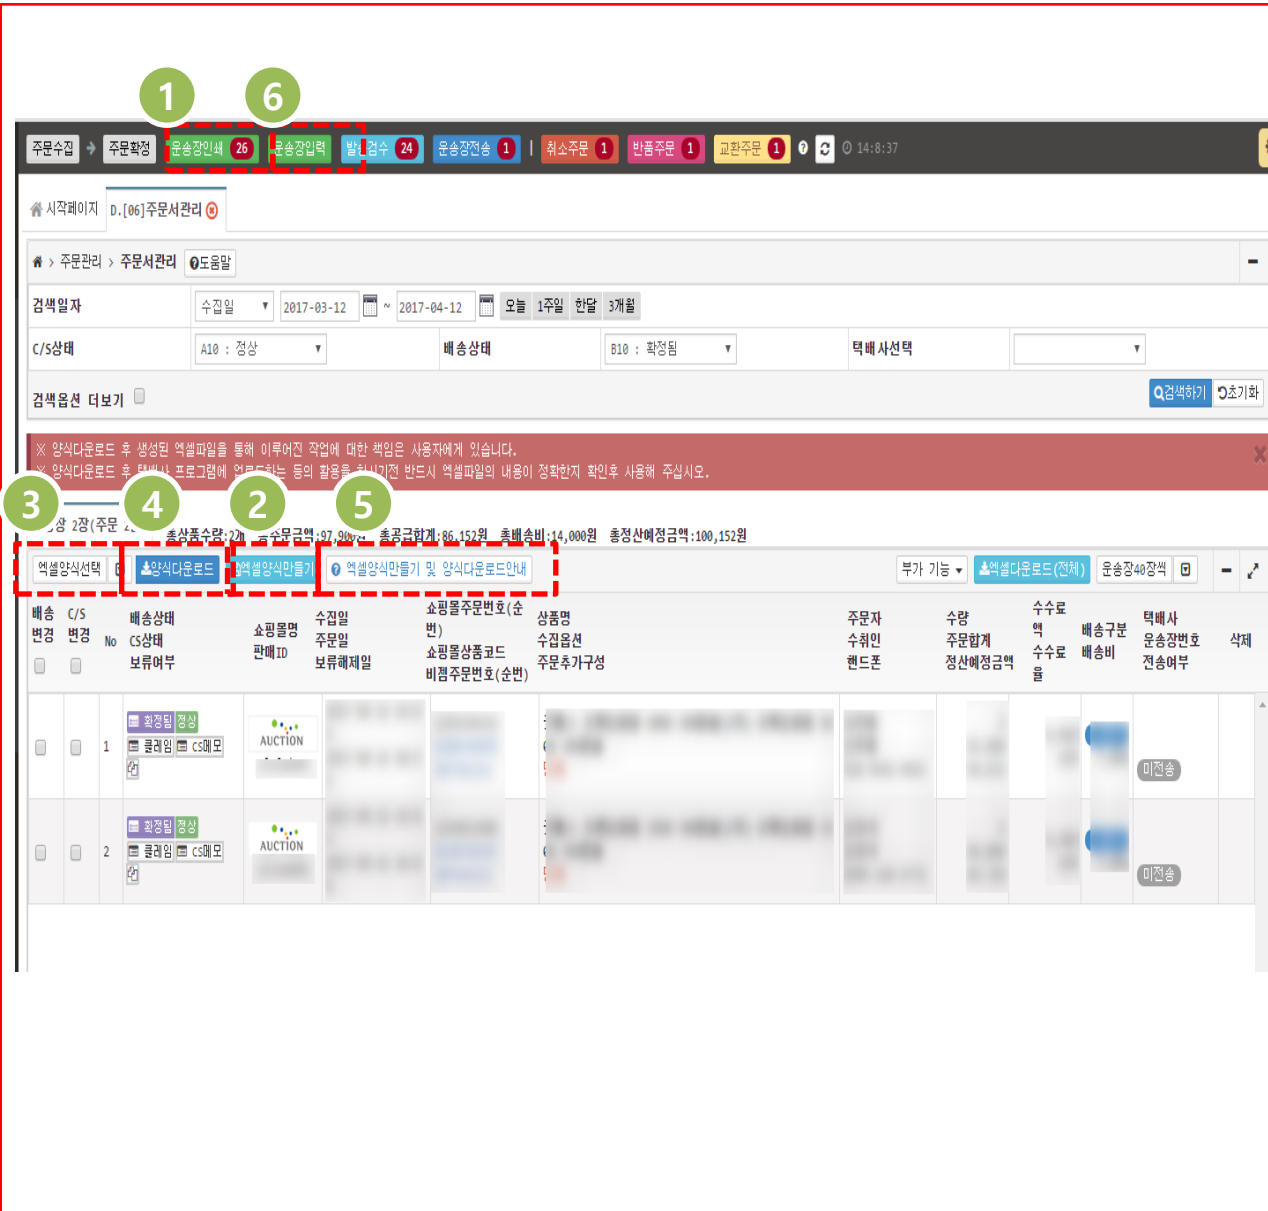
1 6

주문수집 주문확정 운송장인쇄 26 운송장입력 발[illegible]검수 24 운송장전송 1 취소주문 1 반품주문 1 교환주문 1 14:8:37

시작페이지 D.[06]주문서관리

주문관리 › 주문서관리 도움말

검색일자 수집일 2017-03-12 ~ 2017-04-12 오늘 1주일 한달 3개월

C/S상태 A10 : 정상 배송상태 B10 : 확정됨 택배사선택

검색옵션 더보기 검색하기 초기화

※ 양식다운로드 후 생성된 엑셀파일을 통해 이루어진 작업에 대한 책임은 사용자에게 있습니다.
※ 양식다운로드 후 택배사 프로그램에 업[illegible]하는 등의 활용을 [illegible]전 반드시 엑셀파일의 내용이 정확한지 확인후 사용해 주십시오.

3 4 2 5

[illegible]상 2장(주문 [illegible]) 총상품수량:2개 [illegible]주문금액:97,900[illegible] 총공급합계:86,152원 총배송비:14,000원 총정산예정금액:100,152원

엑셀양식선택 양식다운로드 엑셀양식만들기 엑셀양식만들기 및 양식다운로드안내 부가 기능 엑셀다운로드(전체) 운송장40장씩

| 배송변경 | C/S변경 | No | 배송상태 CS상태 보류여부 | 쇼핑몰명 판매ID | 수집일 주문일 보류해제일 | 쇼핑몰주문번호(순번) 쇼핑몰상품코드 비젬주문번호(순번) | 상품명 수집옵션 주문추가구성 | 주문자 수취인 핸드폰 | 수량 주문합계 정산예정금액 | 수수료액 수수료율 | 배송구분 배송비 | 택배사 운송장번호 전송여부 | 삭제 |
|---|---|---|---|---|---|---|---|---|---|---|---|---|---|
| | | 1 | 확정됨 정상 클레임 CS메모 | AUCTION | | | | | | | | 미전송 | |
| | | 2 | 확정됨 정상 클레임 CS메모 | AUCTION | | | | | | | | 미전송 | |